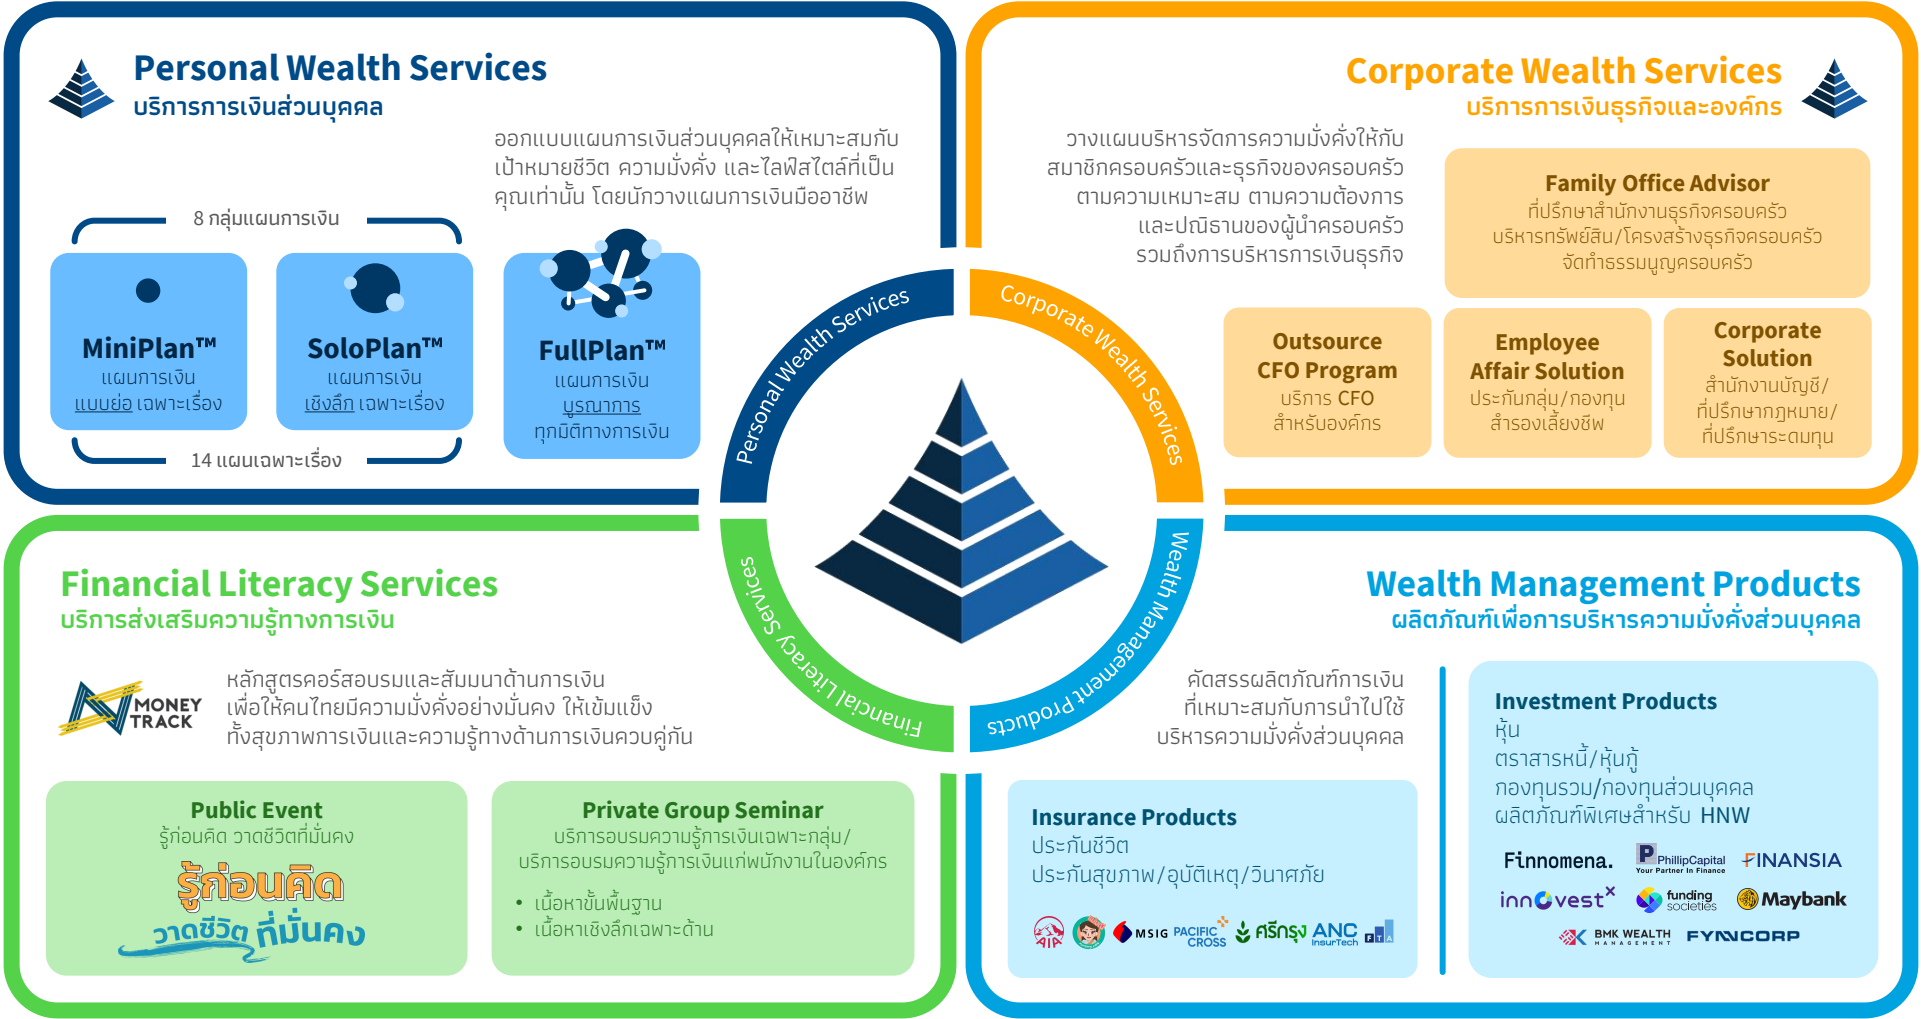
Personal Wealth Services
บริการการเงินส่วนบุคคล

ออกแบบแผนการเงินส่วนบุคคลให้เหมาะสมกับเป้าหมายชีวิต ความมั่งคั่ง และไลฟ์สไตล์ที่เป็นคุณเท่านั้น โดยนักวางแผนการเงินมืออาชีพ

8 กลุ่มแผนการเงิน

MiniPlan™
แผนการเงิน
แบบย่อ เฉพาะเรื่อง

SoloPlan™
แผนการเงิน
เชิงลึก เฉพาะเรื่อง

14 แผนเฉพาะเรื่อง

FullPlan™
แผนการเงิน
บูรณาการ
ทุกมิติทางการเงิน

Corporate Wealth Services
บริการการเงินธุรกิจและองค์กร

วางแผนบริหารจัดการความมั่งคั่งให้กับสมาชิกครอบครัวและธุรกิจของครอบครัว ตามความเหมาะสม ตามความต้องการ และปณิธานของผู้นำครอบครัว รวมถึงการบริหารการเงินธุรกิจ

Family Office Advisor
ที่ปรึกษาสำนักงานธุรกิจครอบครัว
บริหารทรัพย์สิน/โครงสร้างธุรกิจครอบครัว
จัดทำธรรมนูญครอบครัว

Outsource CFO Program
บริการ CFO
สำหรับองค์กร

Employee Affair Solution
ประกันกลุ่ม/กองทุน
สำรองเลี้ยงชีพ

Corporate Solution
สำนักงานบัญชี/
ที่ปรึกษากฎหมาย/
ที่ปรึกษาระดมทุน

Personal Wealth Services
Corporate Wealth Services
Wealth Management Products
Financial Literacy Services

Financial Literacy Services
บริการส่งเสริมความรู้ทางการเงิน

MONEY TRACK

หลักสูตรคอร์สอบรมและสัมมนาด้านการเงิน เพื่อให้คนไทยมีความมั่งคั่งอย่างมั่นคง ให้เข้มแข็ง ทั้งสุขภาพการเงินและความรู้ทางด้านการเงินควบคู่กัน

Public Event
รู้ก่อนคิด วาดชีวิตที่มั่นคง
รู้ก่อนคิด
วาดชีวิต ที่มั่นคง

Private Group Seminar
บริการอบรมความรู้การเงินเฉพาะกลุ่ม/
บริการอบรมความรู้การเงินแก่พนักงานในองค์กร
• เนื้อหาขั้นพื้นฐาน
• เนื้อหาเชิงลึกเฉพาะด้าน

Wealth Management Products
ผลิตภัณฑ์เพื่อการบริหารความมั่งคั่งส่วนบุคคล

คัดสรรผลิตภัณฑ์การเงิน ที่เหมาะสมกับการนำไปใช้ บริหารความมั่งคั่งส่วนบุคคล

Insurance Products
ประกันชีวิต
ประกันสุขภาพ/อุบัติเหตุ/วินาศภัย

AIA MSIG PACIFIC CROSS ศรีกรุง ANC InsurTech

Investment Products
หุ้น
ตราสารหนี้/หุ้นกู้
กองทุนรวม/กองทุนส่วนบุคคล
ผลิตภัณฑ์พิเศษสำหรับ HNW

Finnomena. PhillipCapital Your Partner In Finance FINANSIA
innovest X funding societies Maybank
BMK WEALTH MANAGEMENT FYNCORP